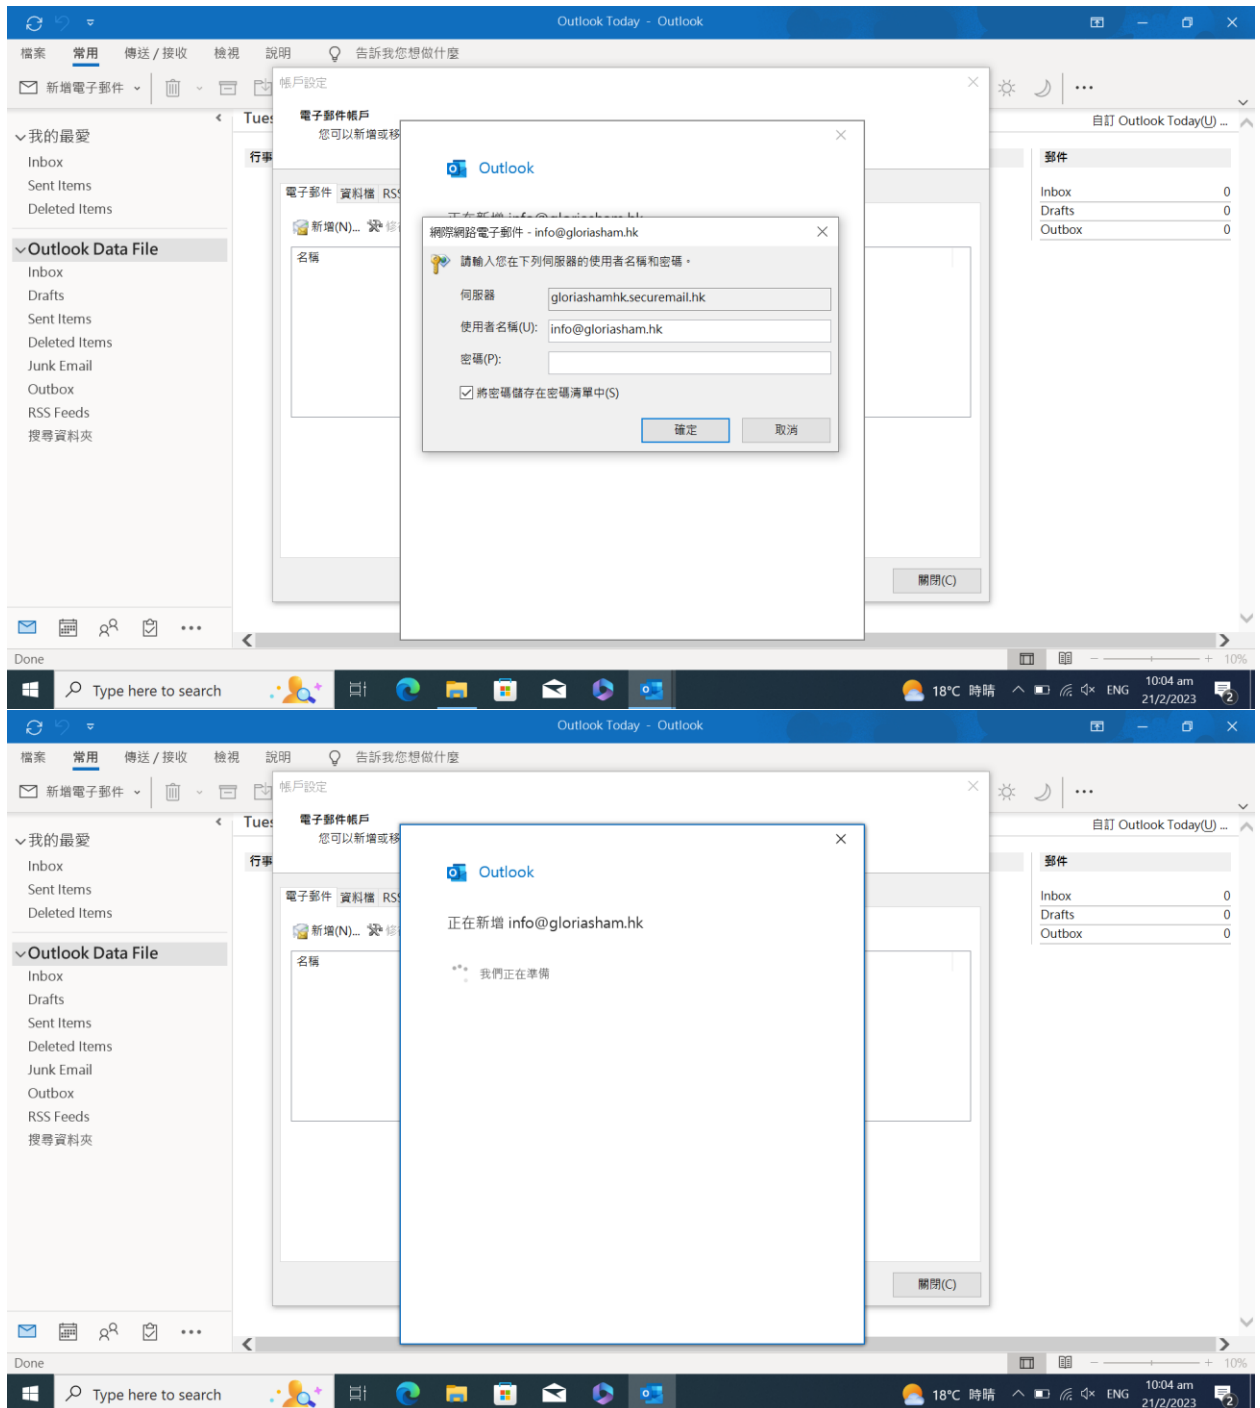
Outlook Today - Outlook

檔案 常用 傳送 / 接收 檢視 說明 告訴我您想做什麼

新增電子郵件

帳戶設定

電子郵件帳戶
您可以新增或移

Tues

行事

電子郵件 資料檔 RSS

新增(N)...

名稱

我的最愛
Inbox
Sent Items
Deleted Items

Outlook Data File
Inbox
Drafts
Sent Items
Deleted Items
Junk Email
Outbox
RSS Feeds
搜尋資料夾

Outlook

網際網路電子郵件 - info@gloriasham.hk

請輸入您在下列伺服器的使用者名稱和密碼。

伺服器 gloriashamhk.securemail.hk

使用者名稱(U): info@gloriasham.hk

密碼(P):

將密碼儲存在密碼清單中(S)

確定 取消

關閉(C)

自訂 Outlook Today(U) ...

郵件

| | |
|---|---|
| Inbox | 0 |
| Drafts | 0 |
| Outbox | 0 |

Done

10%

Type here to search

18°C 時晴 ENG 10:04 am 21/2/2023

Outlook Today - Outlook

檔案 常用 傳送 / 接收 檢視 說明 告訴我您想做什麼

新增電子郵件

帳戶設定

電子郵件帳戶
您可以新增或移

Tues

行事

電子郵件 資料檔 RSS

新增(N)...

名稱

我的最愛
Inbox
Sent Items
Deleted Items

Outlook Data File
Inbox
Drafts
Sent Items
Deleted Items
Junk Email
Outbox
RSS Feeds
搜尋資料夾

Outlook

正在新增 info@gloriasham.hk

我們正在準備

關閉(C)

自訂 Outlook Today(U) ...

郵件

| | |
|---|---|
| Inbox | 0 |
| Drafts | 0 |
| Outbox | 0 |

Done

10%

Type here to search

18°C 時晴 ENG 10:04 am 21/2/2023